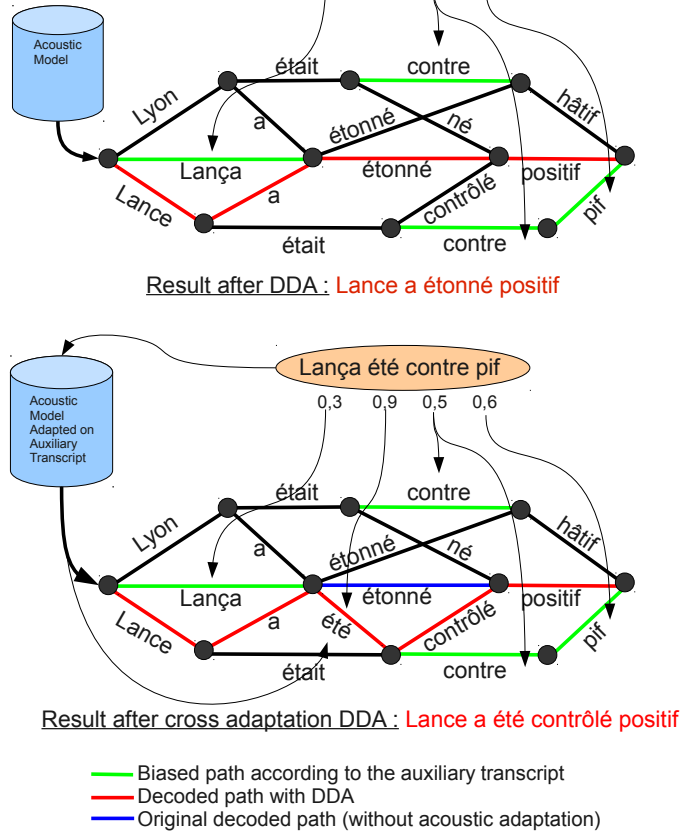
Acoustic Model

était
contre
Lyon
hâtif
a
étonné
né
Lança
étonné
positif
a
contrôlé
Lance
pif
était
contre

Result after DDA : Lance a étonné positif

Lança été contre pif
0,3 0,9 0,5 0,6

Acoustic Model Adapted on Auxiliary Transcript

était
contre
Lyon
hâtif
a
étonné
né
Lança
étonné
positif
a
été
contrôlé
Lance
pif
était
contre

Result after cross adaptation DDA : Lance a été contrôlé positif

Biased path according to the auxiliary transcript
Decoded path with DDA
Original decoded path (without acoustic adaptation)